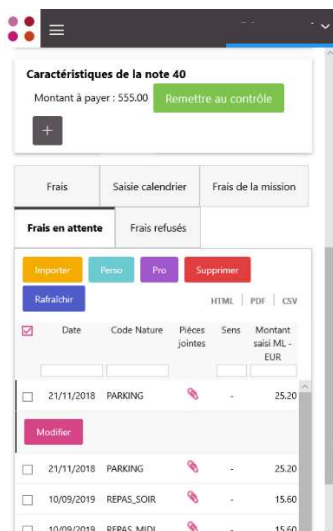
Caractéristiques de la note 40

Montant à payer : 555.00 Remettre au contrôle

+

Frais | Saisie calendrier | Frais de la mission

Frais en attente | Frais refusés

Importer Perso Pro Supprimer

Rafraîchir

HTML | PDF | CSV

| | Date | Code Nature | Pièces jointes | Sens | Montant saisi ML - EUR |
|---|---|---|---|---|---|
| | 21/11/2018 | PARKING | | - | 25.20 |

Modifier

| | Date | Code Nature | Pièces jointes | Sens | Montant saisi ML - EUR |
|---|---|---|---|---|---|
| | 21/11/2018 | PARKING | | - | 25.20 |
| | 10/09/2019 | REPAS_SOIR | | - | 15.60 |
| | 10/09/2019 | REPAS_MIDI | | - | 15.60 |